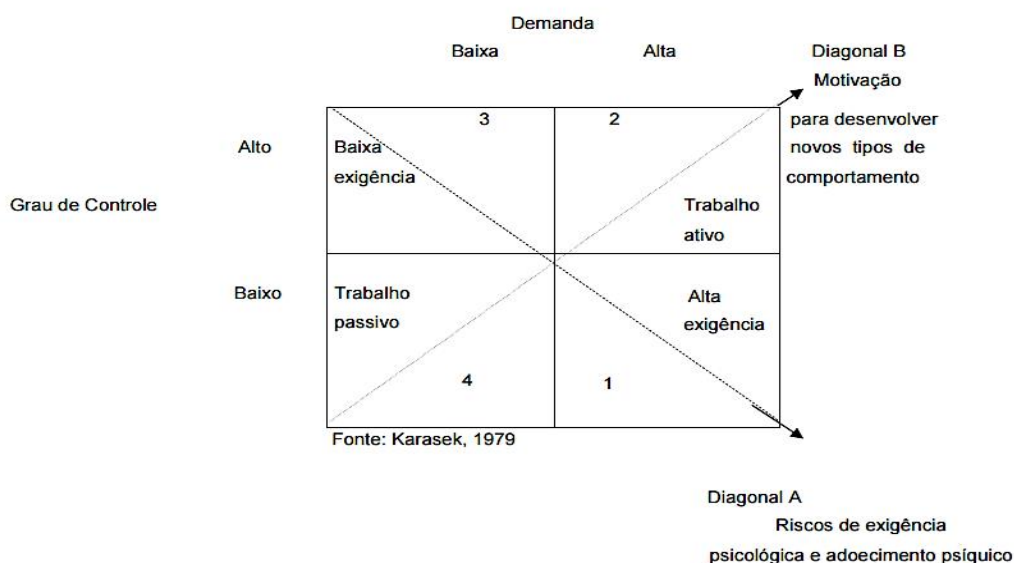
Demanda

Baixa

Alta

Diagonal B

Motivação

para desenvolver novos tipos de comportamento

Grau de Controle

Alto

Baixo

3

Baixa exigência

2

Trabalho ativo

Trabalho passivo

4

Alta exigência

1

Fonte: Karasek, 1979

Diagonal A

Riscos de exigência psicológica e adoecimento psíquico